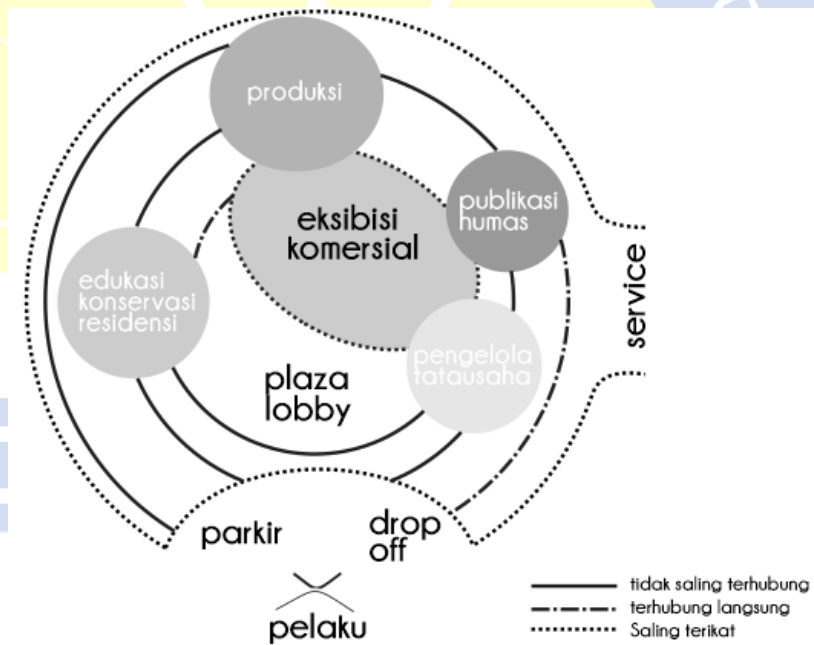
produksi

publikasi humas

eksibisi komersial

edukasi konservasi residensi

service

pengelola tatausaha

plaza lobby

parkir

drop off

pelaku

tidak saling terhubung
terhubung langsung
Saling terikat